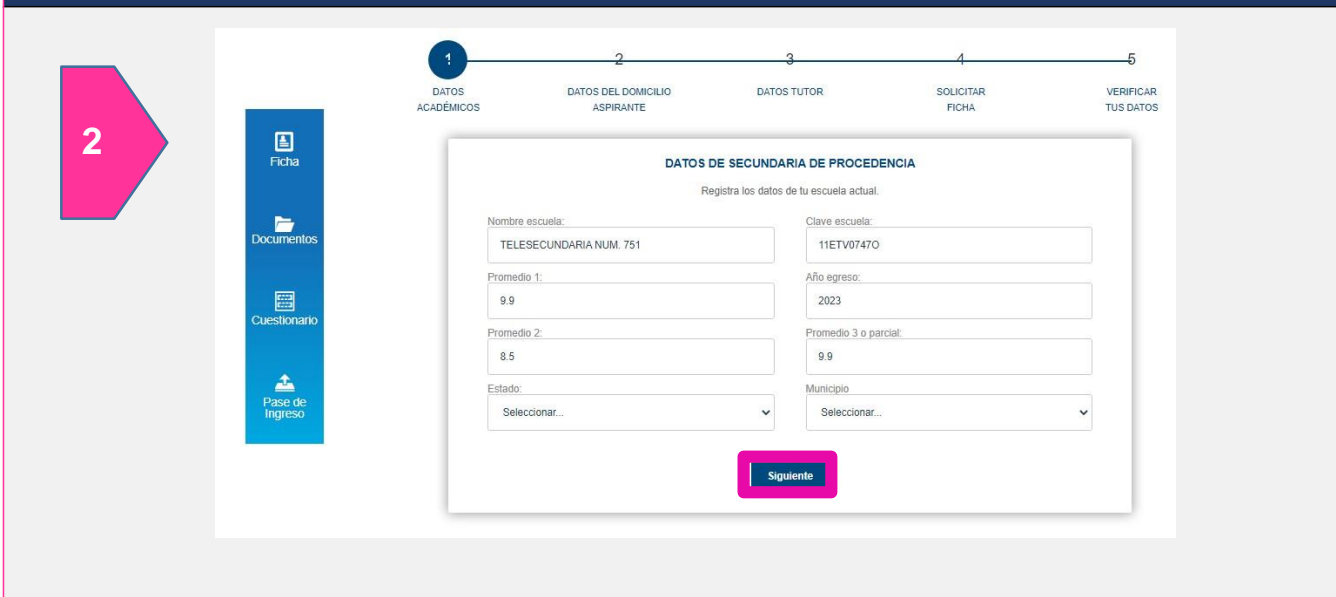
2

Ficha

Documentos

Cuestionario

Pase de Ingreso

1
DATOS ACADÉMICOS

2
DATOS DEL DOMICILIO ASPIRANTE

3
DATOS TUTOR

4
SOLICITAR FICHA

5
VERIFICAR TUS DATOS

DATOS DE SECUNDARIA DE PROCEDENCIA

Registra los datos de tu escuela actual.

Nombre escuela:
TELESECUNDARIA NUM. 751

Clave escuela:
11ETV0747O

Promedio 1:
9.9

Año egreso:
2023

Promedio 2:
8.5

Promedio 3 o parcial:
9.9

Estado:
Seleccionar...

Municipio
Seleccionar...

Siguiente